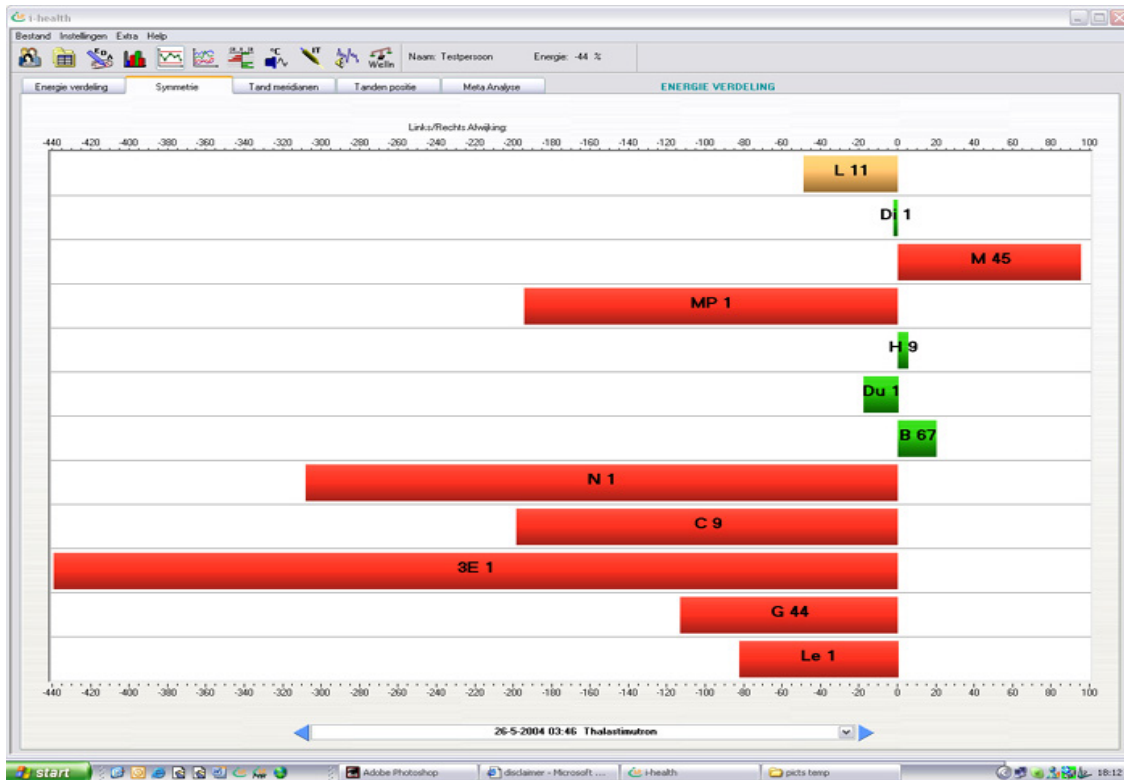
i-health

Bestand Instellingen Extra Help

Welln

Naam: Testpersoon

Energie: -44 %

Energie verdeling | Symmetrie | Tand meridianen | Tanden positie | Meta Analyse

ENERGIE VERDELING

Links/Rechts Afwijking:

-440 -420 -400 -380 -360 -340 -320 -300 -280 -260 -240 -220 -200 -180 -160 -140 -120 -100 -80 -60 -40 -20 0 20 40 60 80 100

L 11

Di 1

M 45

MP 1

H 9

Du 1

B 67

N 1

C 9

3E 1

G 44

Le 1

-440 -420 -400 -380 -360 -340 -320 -300 -280 -260 -240 -220 -200 -180 -160 -140 -120 -100 -80 -60 -40 -20 0 20 40 60 80 100

26-5-2004 03:46 Thalastimutron

start

Adobe Photoshop

disclaimer - Microsoft ...

i-health

picts temp

18:12